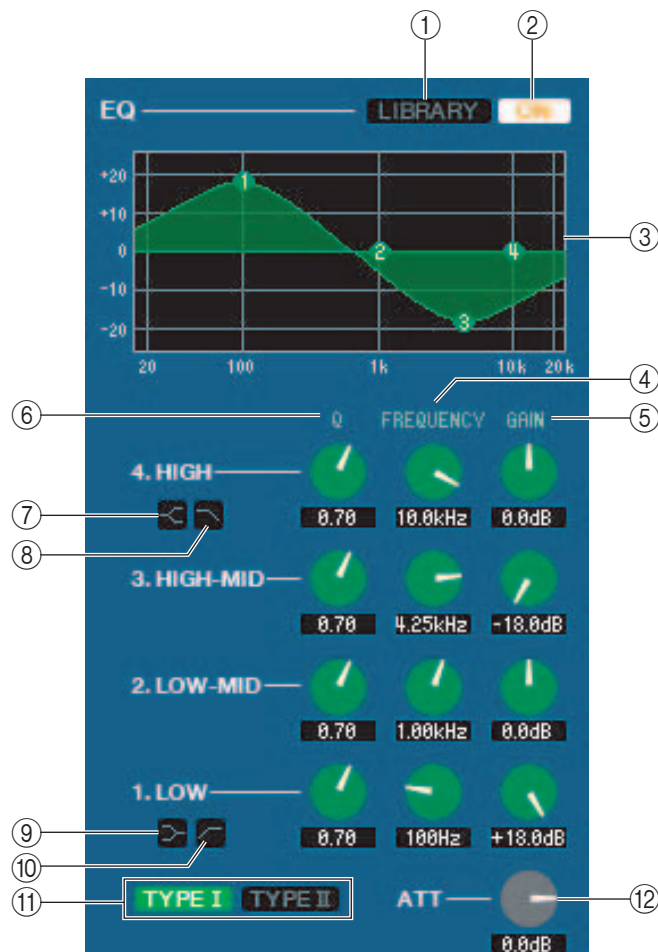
①
②
EQ
LIBRARY
ON
+20
+10
0
-10
-20
1
2
3
4
③
20
100
1k
10k
20k
④
⑥
Q
FREQUENCY
GAIN
⑤
4. HIGH
⑦
⑧
0.70
10.0kHz
0.0dB
3. HIGH-MID
0.70
4.25kHz
-18.0dB
2. LOW-MID
0.70
1.00kHz
0.0dB
1. LOW
⑨
⑩
0.70
100Hz
+18.0dB
⑪
TYPE I
TYPE II
ATT
⑫
0.0dB